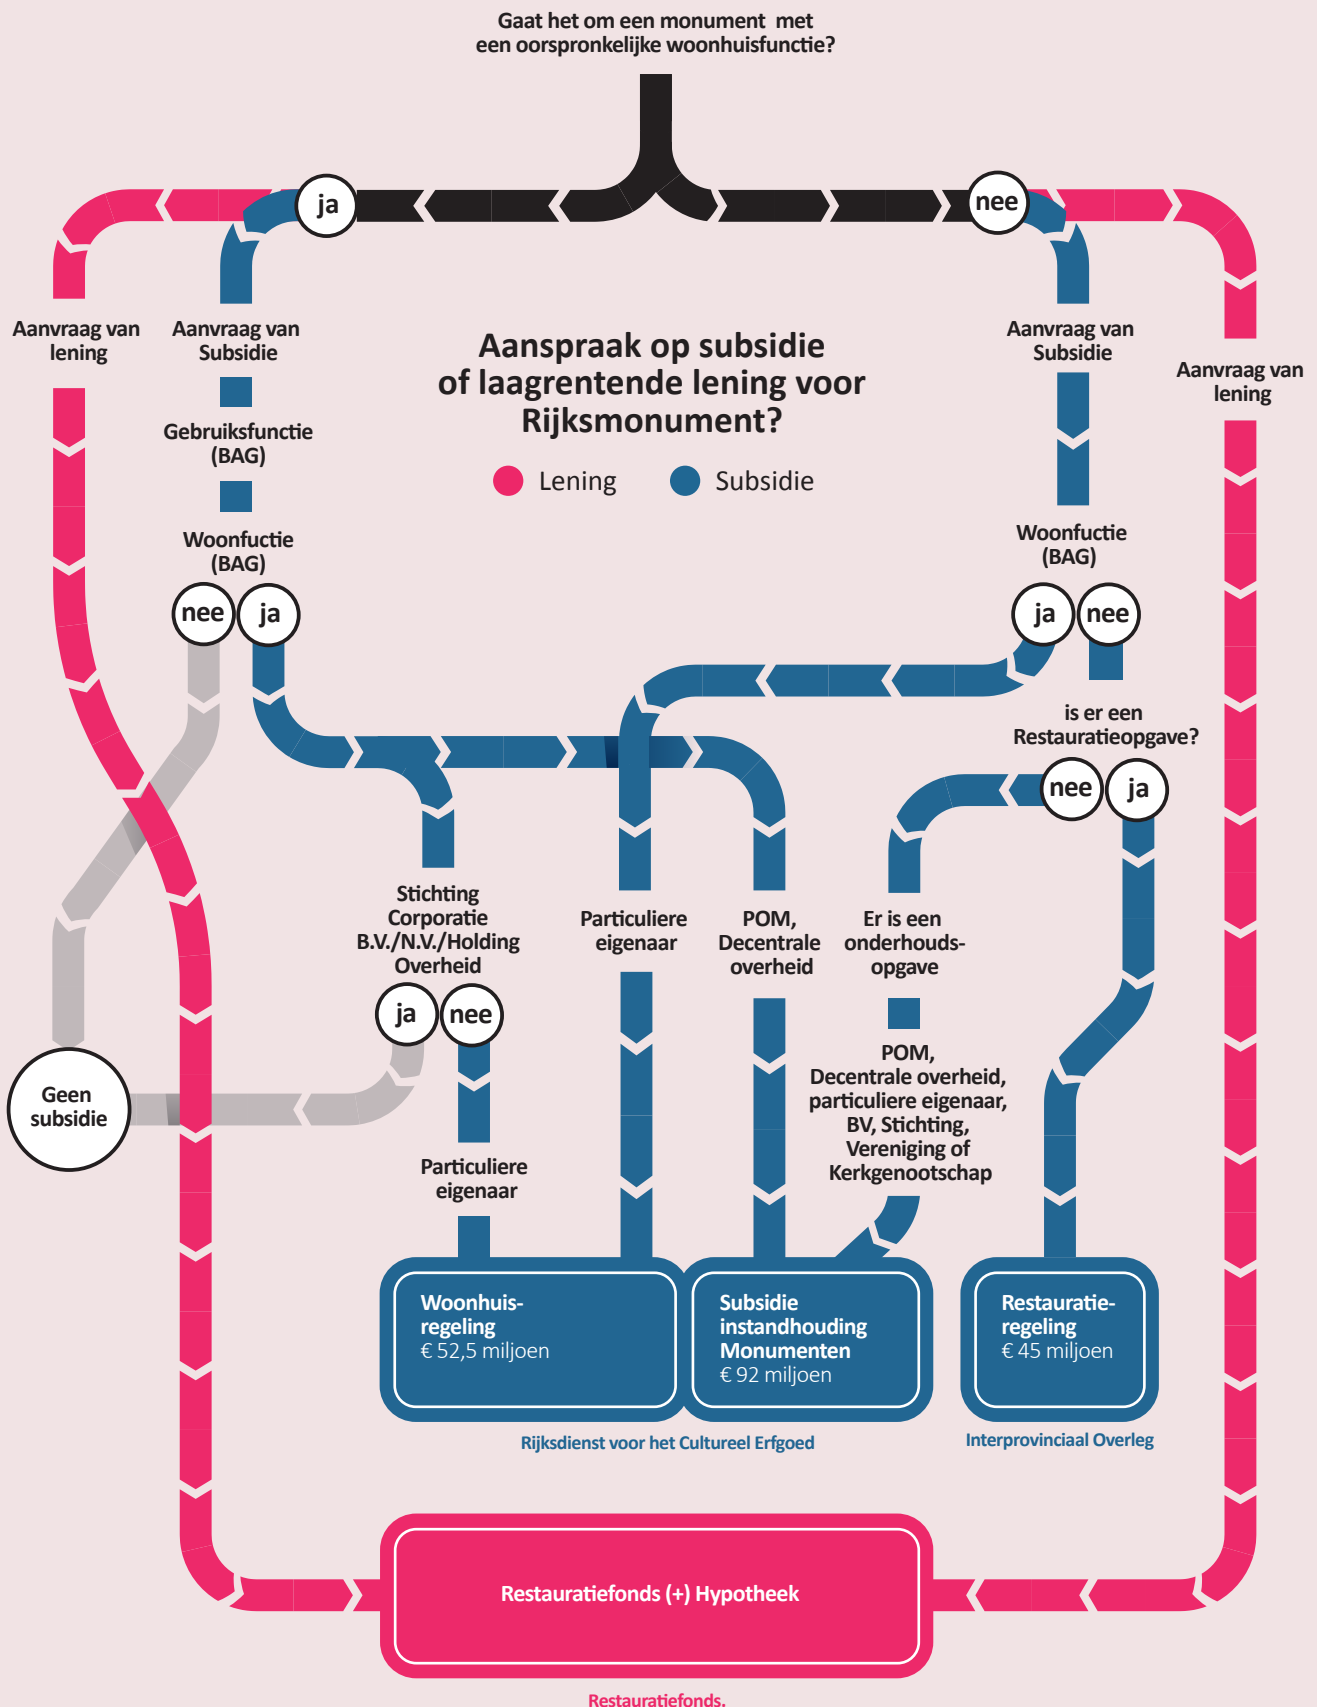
Gaat het om een monument met een oorspronkelijke woonhuisfunctie?

ja

nee

Aanvraag van lening

Aanvraag van Subsidie

Aanspraak op subsidie of laagrentende lening voor Rijksmonument?

Lening Subsidie

Aanvraag van Subsidie

Aanvraag van lening

Gebruiksfunctie (BAG)

Woonfuctie (BAG)

nee ja

Woonfuctie (BAG)

ja nee

is er een Restauratieopgave?

nee ja

Stichting Corporatie B.V./N.V./Holding Overheid

ja nee

Particuliere eigenaar

POM, Decentrale overheid

Er is een onderhouds-opgave

POM, Decentrale overheid, particuliere eigenaar, BV, Stichting, Vereniging of Kerkgenootschap

Geen subsidie

Particuliere eigenaar

Woonhuis-regeling
€ 52,5 miljoen

Subsidie instandhouding Monumenten
€ 92 miljoen

Restauratie-regeling
€ 45 miljoen

Rijksdienst voor het Cultureel Erfgoed

Interprovinciaal Overleg

Restauratiefonds (+) Hypotheek

Restauratiefonds.